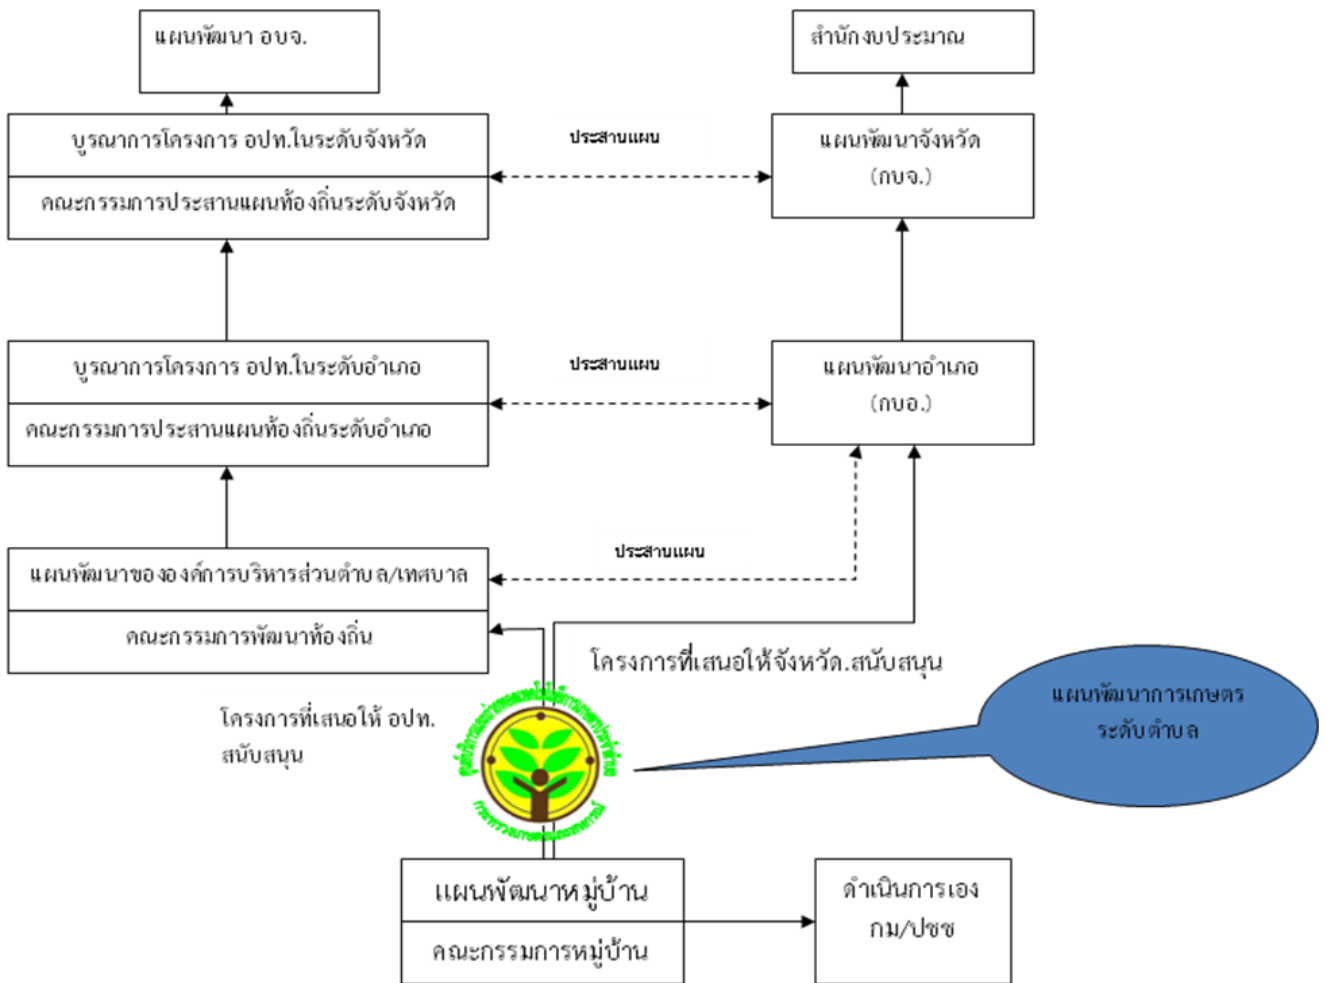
แผนพัฒนา อบจ.

สำนักงบประมาณ

บูรณาการโครงการ อปท.ในระดับจังหวัด

คณะกรรมการประสานแผนท้องถิ่นระดับจังหวัด

ประสานแผน

แผนพัฒนาจังหวัด (กบจ.)

บูรณาการโครงการ อปท.ในระดับอำเภอ

คณะกรรมการประสานแผนท้องถิ่นระดับอำเภอ

ประสานแผน

แผนพัฒนาอำเภอ (กบอ.)

แผนพัฒนาขององค์การบริหารส่วนตำบล/เทศบาล

คณะกรรมการพัฒนาท้องถิ่น

ประสานแผน

โครงการที่เสนอให้จังหวัด.สนับสนุน

โครงการที่เสนอให้ อปท. สนับสนุน

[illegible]

แผนพัฒนาการเกษตร ระดับตำบล

แผนพัฒนาหมู่บ้าน

คณะกรรมการหมู่บ้าน

ดำเนินการเอง กม/ปชช